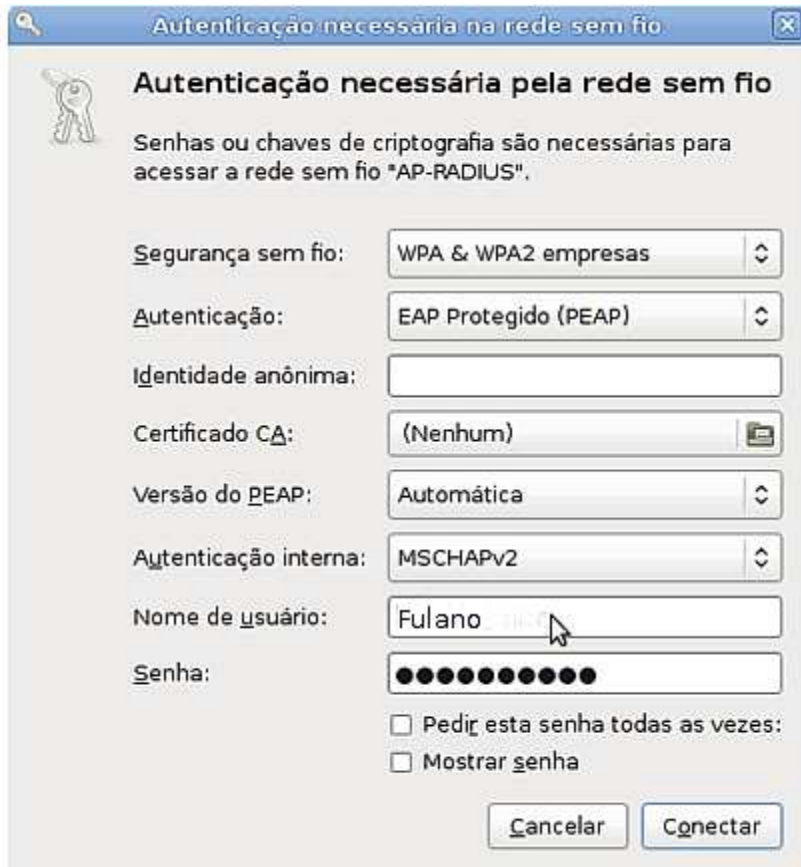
Autenticação necessária na rede sem fio

Autenticação necessária pela rede sem fio

Senhas ou chaves de criptografia são necessárias para acessar a rede sem fio "AP-RADIUS".

Segurança sem fio: WPA & WPA2 empresas

Autenticação: EAP Protegido (PEAP)

Identidade anônima:

Certificado CA: (Nenhum)

Versão do PEAP: Automática

Autenticação interna: MSCHAPv2

Nome de usuário: Fulano

Senha: ●●●●●●●●●●●

Pedir esta senha todas as vezes:

Mostrar senha

Cancelar Conectar